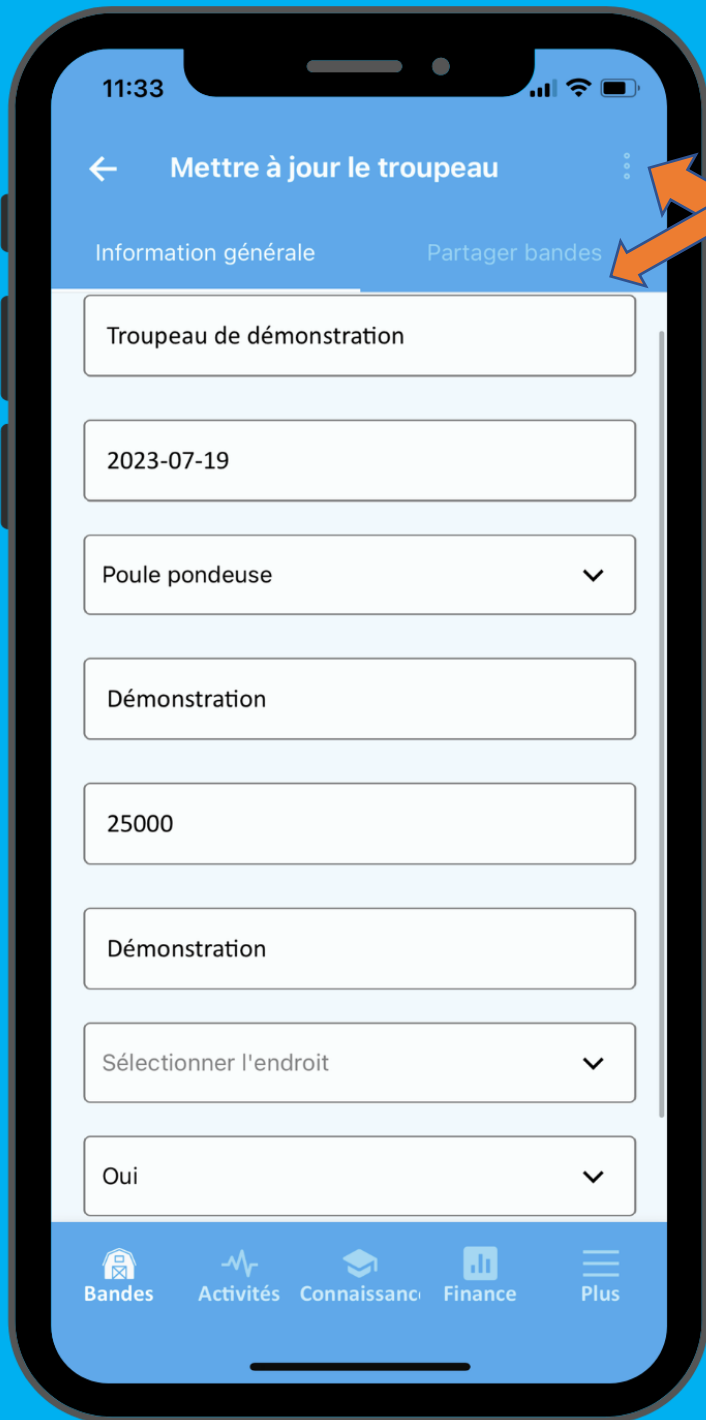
11:33

Mettre à jour le troupeau

Information générale

Partager bandes

Troupeau de démonstration

2023-07-19

Poule pondeuse

Démonstration

25000

Démonstration

Sélectionner l'endroit

Oui

Bandes

Activités

Connaissanc

Finance

Plus